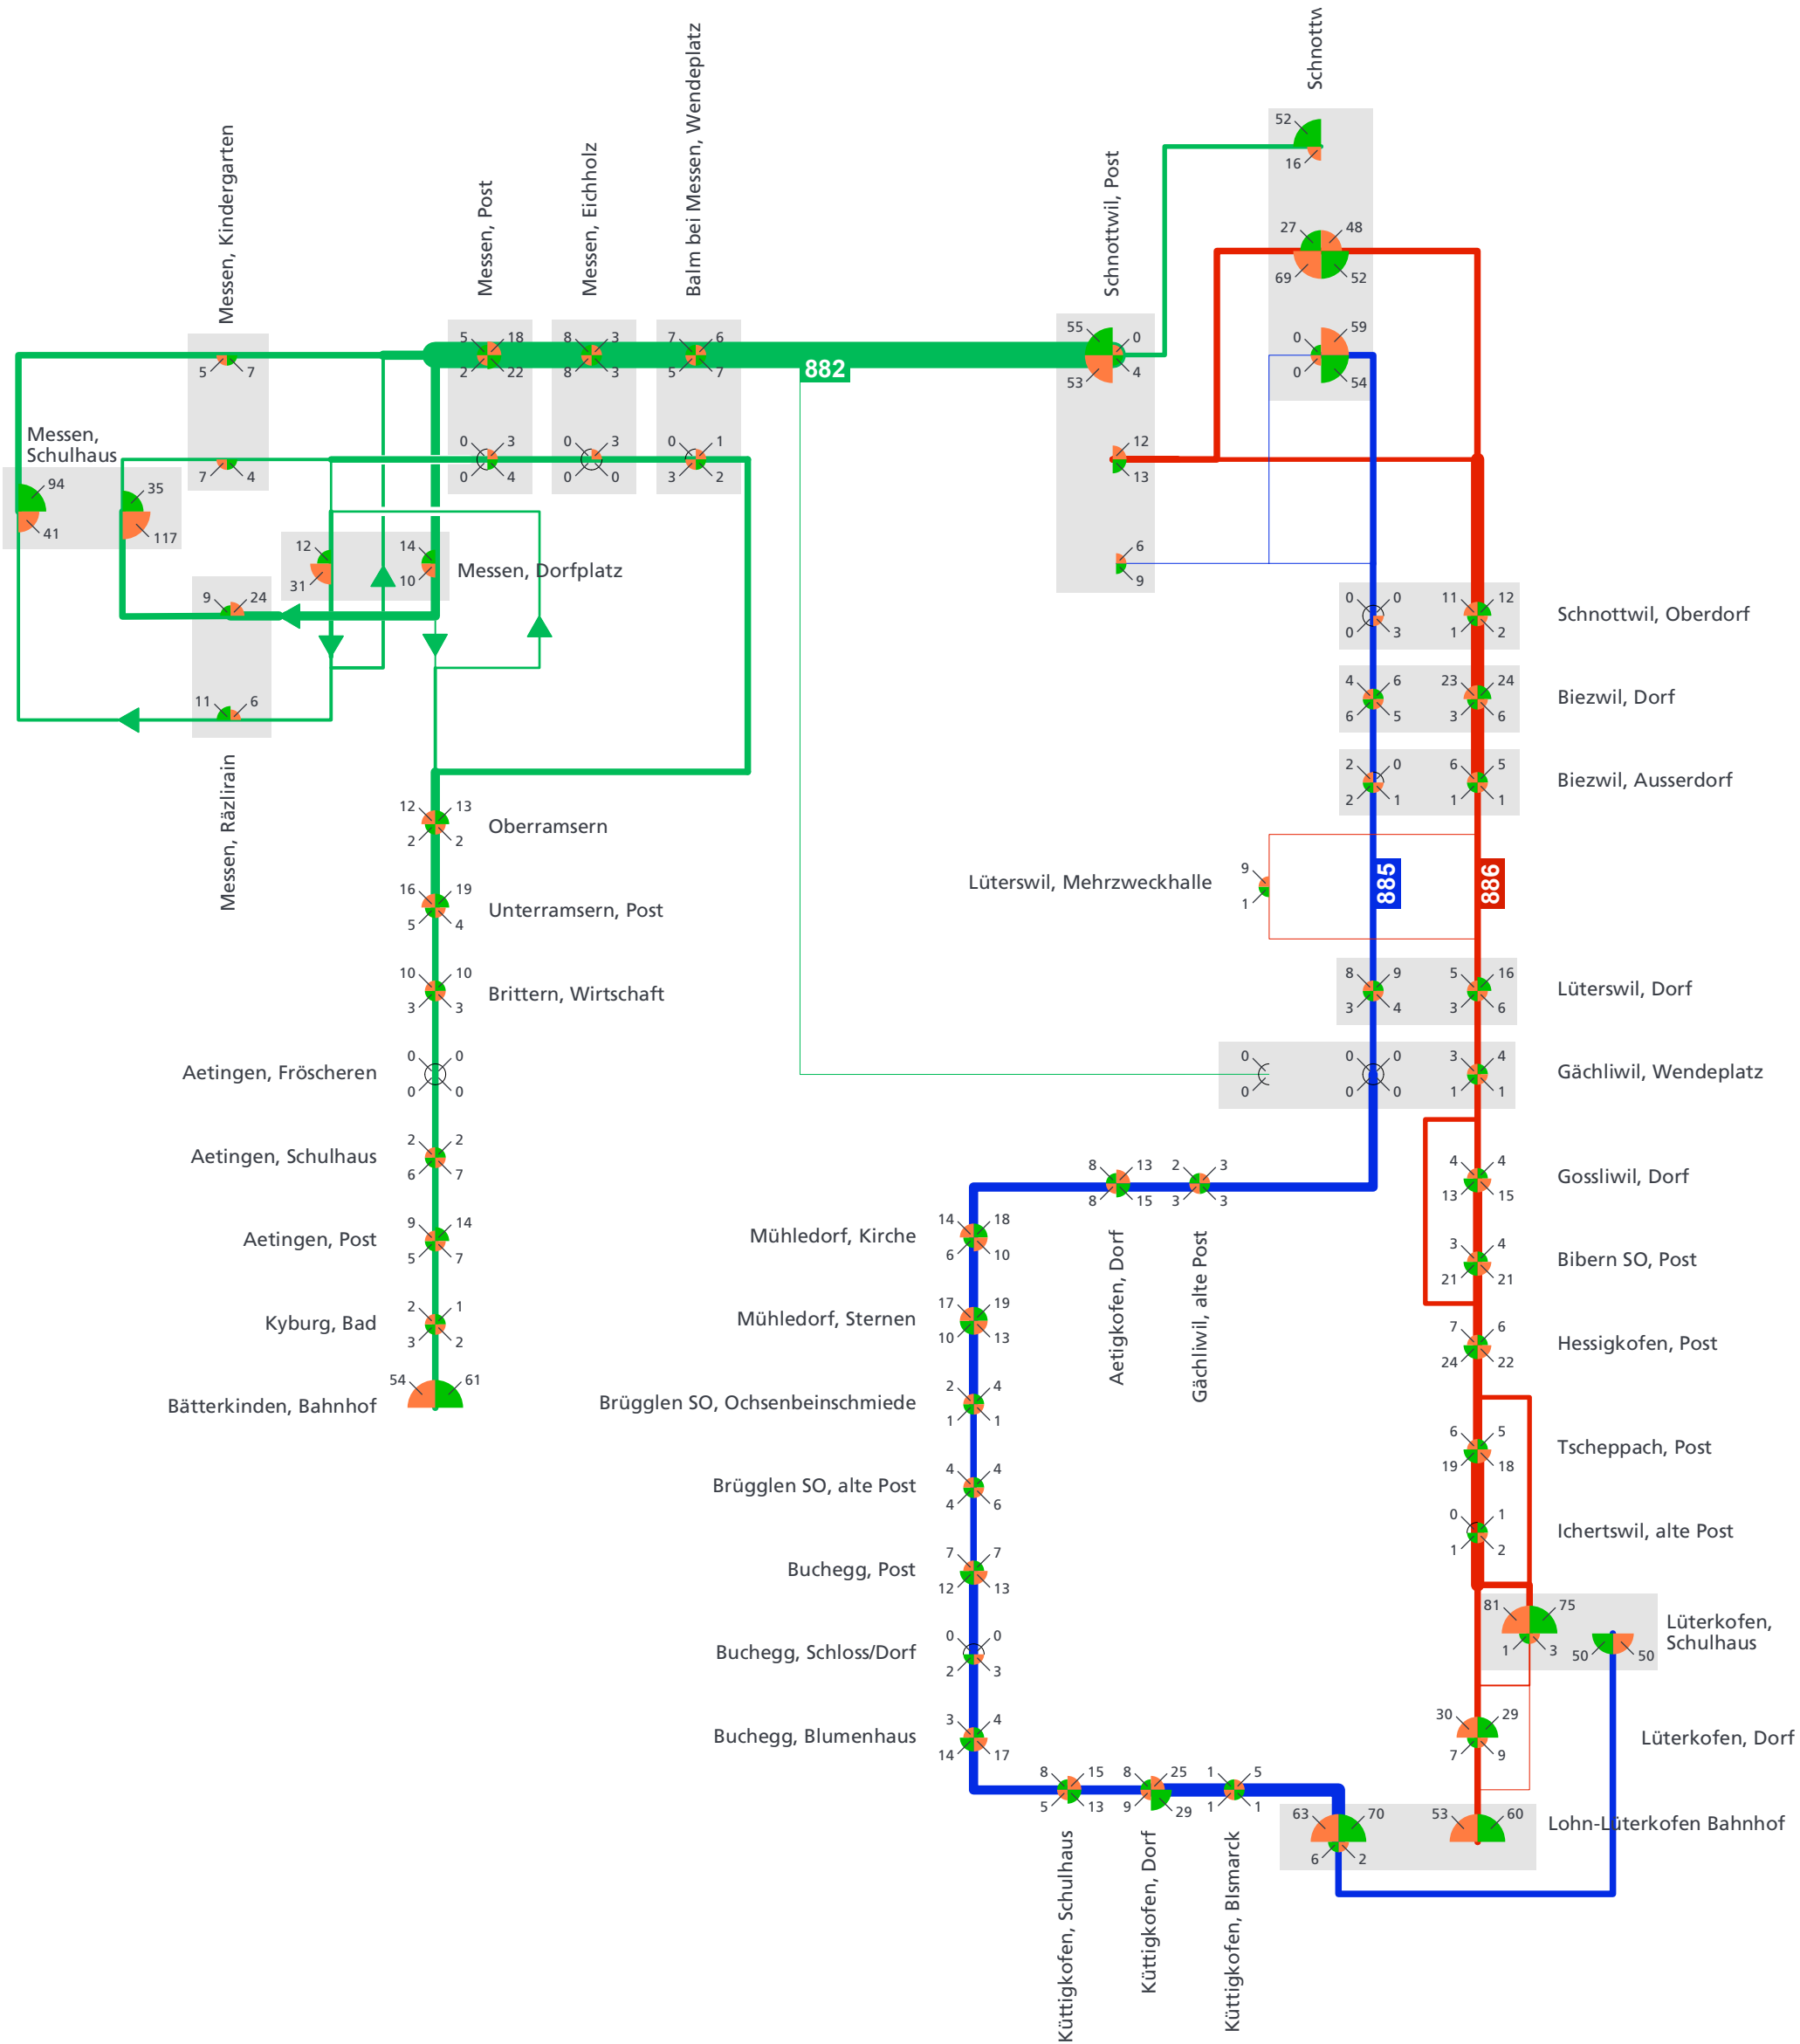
Schnottw

Messen, Kindergarten

Messen, Post

Messen, Eichholz

Balm bei Messen, Wendeplatz

Schnottwil, Post

52
16
27
48
69
52
0
59
0
54

5
18
2
22
8
3
8
3
7
6
5
7
55
0
53
4
882

5
7
Messen, Schulhaus
0
3
0
4
0
3
0
0
0
1
3
2
12
13
7
4
94
41
35
117
6
9
12
31
14
10
Messen, Dorfplatz
9
24
0
0
0
3
11
12
1
2
Schnottwil, Oberdorf
4
6
6
5
23
24
3
6
Biezwil, Dorf
11
6
2
0
2
1
6
5
1
1
Biezwil, Ausserdorf

Messen, Räzlirain

12
13
2
2
Oberramsern
Lüterswil, Mehrzweckhalle
9
1
885
886
16
19
5
4
Unterramsern, Post
10
10
3
3
Brittern, Wirtschaft
8
9
3
4
5
16
3
6
Lüterswil, Dorf
Aetingen, Fröscheren
0
0
0
0
0
0
0
0
0
0
3
4
1
1
Gächliwil, Wendeplatz
Aetingen, Schulhaus
2
2
6
7
8
13
8
15
2
3
3
3
4
4
13
15
Gossliwil, Dorf
Aetingen, Post
9
14
5
7
Mühledorf, Kirche
14
18
6
10
3
4
21
21
Bibern SO, Post
Aetigkofen, Dorf
Gächliwil, alte Post
Kyburg, Bad
2
1
3
2
Mühledorf, Sternen
17
19
10
13
7
6
24
22
Hessigkofen, Post
Bätterkinden, Bahnhof
54
61
Brügglen SO, Ochsenbeinschmiede
2
4
1
1
6
5
19
18
Tscheppach, Post
Brügglen SO, alte Post
4
4
4
6
0
1
1
2
Ichertswil, alte Post
Buchegg, Post
7
7
12
13
81
75
1
3
50
50
Lüterkofen, Schulhaus
Buchegg, Schloss/Dorf
0
0
2
3
Buchegg, Blumenhaus
3
4
14
17
30
29
7
9
Lüterkofen, Dorf
8
15
5
13
8
25
9
29
1
5
1
1
63
70
6
2
53
60
Lohn-Lüterkofen Bahnhof
Küttigkofen, Schulhaus
Küttigkofen, Dorf
Küttigkofen, Bismarck